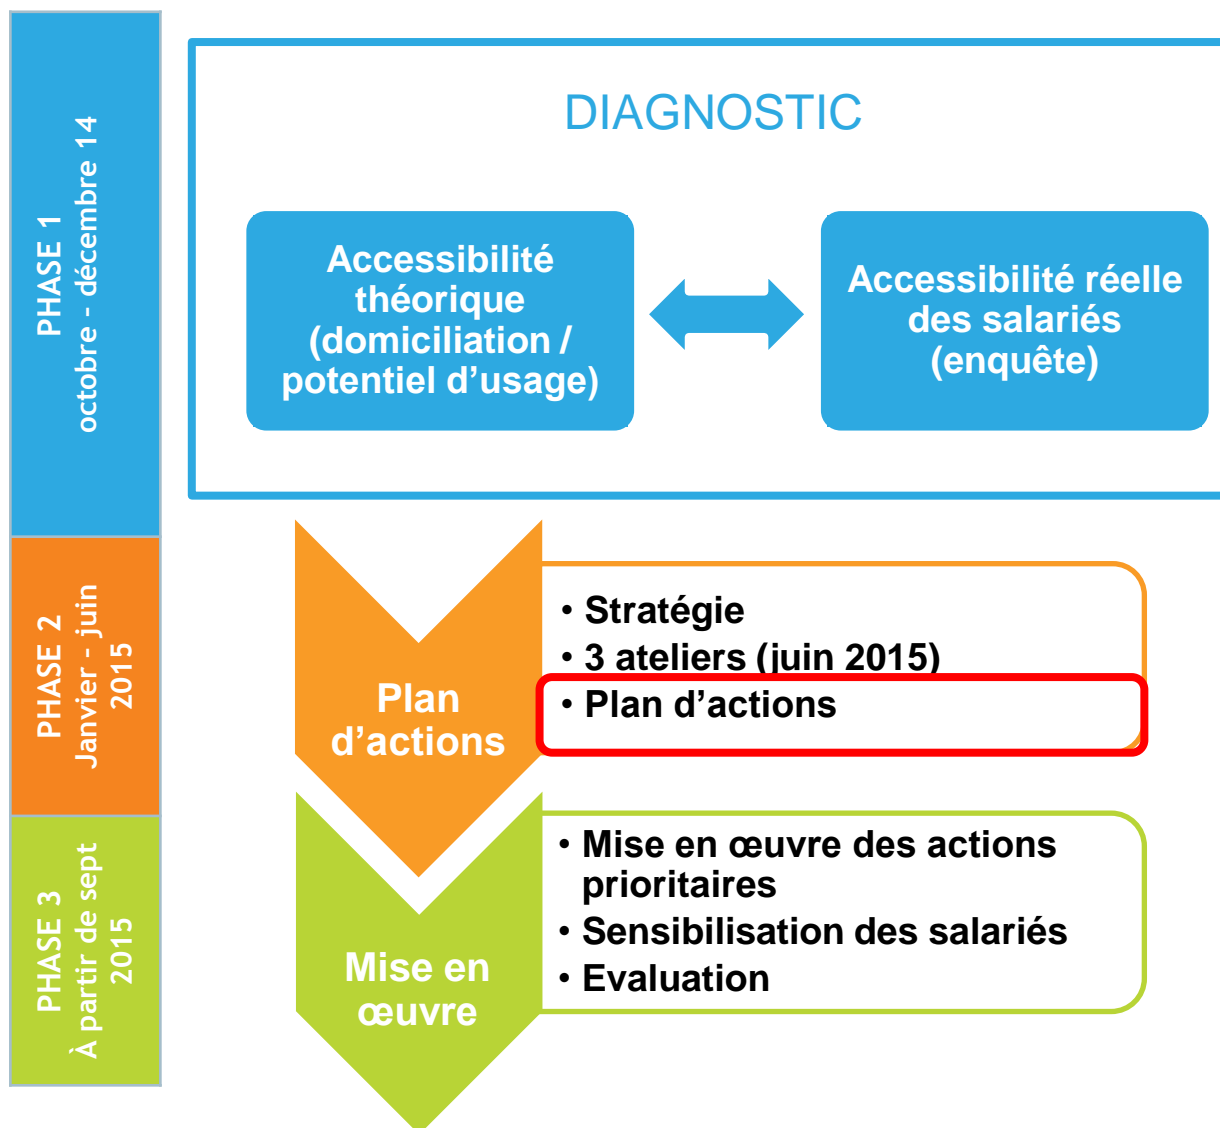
PHASE 1
octobre - décembre 14

DIAGNOSTIC

Accessibilité théorique (domiciliation / potentiel d'usage)

Accessibilité réelle des salariés (enquête)

PHASE 2
Janvier - juin 2015

Plan d'actions

• Stratégie
• 3 ateliers (juin 2015)
• Plan d'actions

PHASE 3
À partir de sept 2015

Mise en œuvre

• Mise en œuvre des actions prioritaires
• Sensibilisation des salariés
• Evaluation